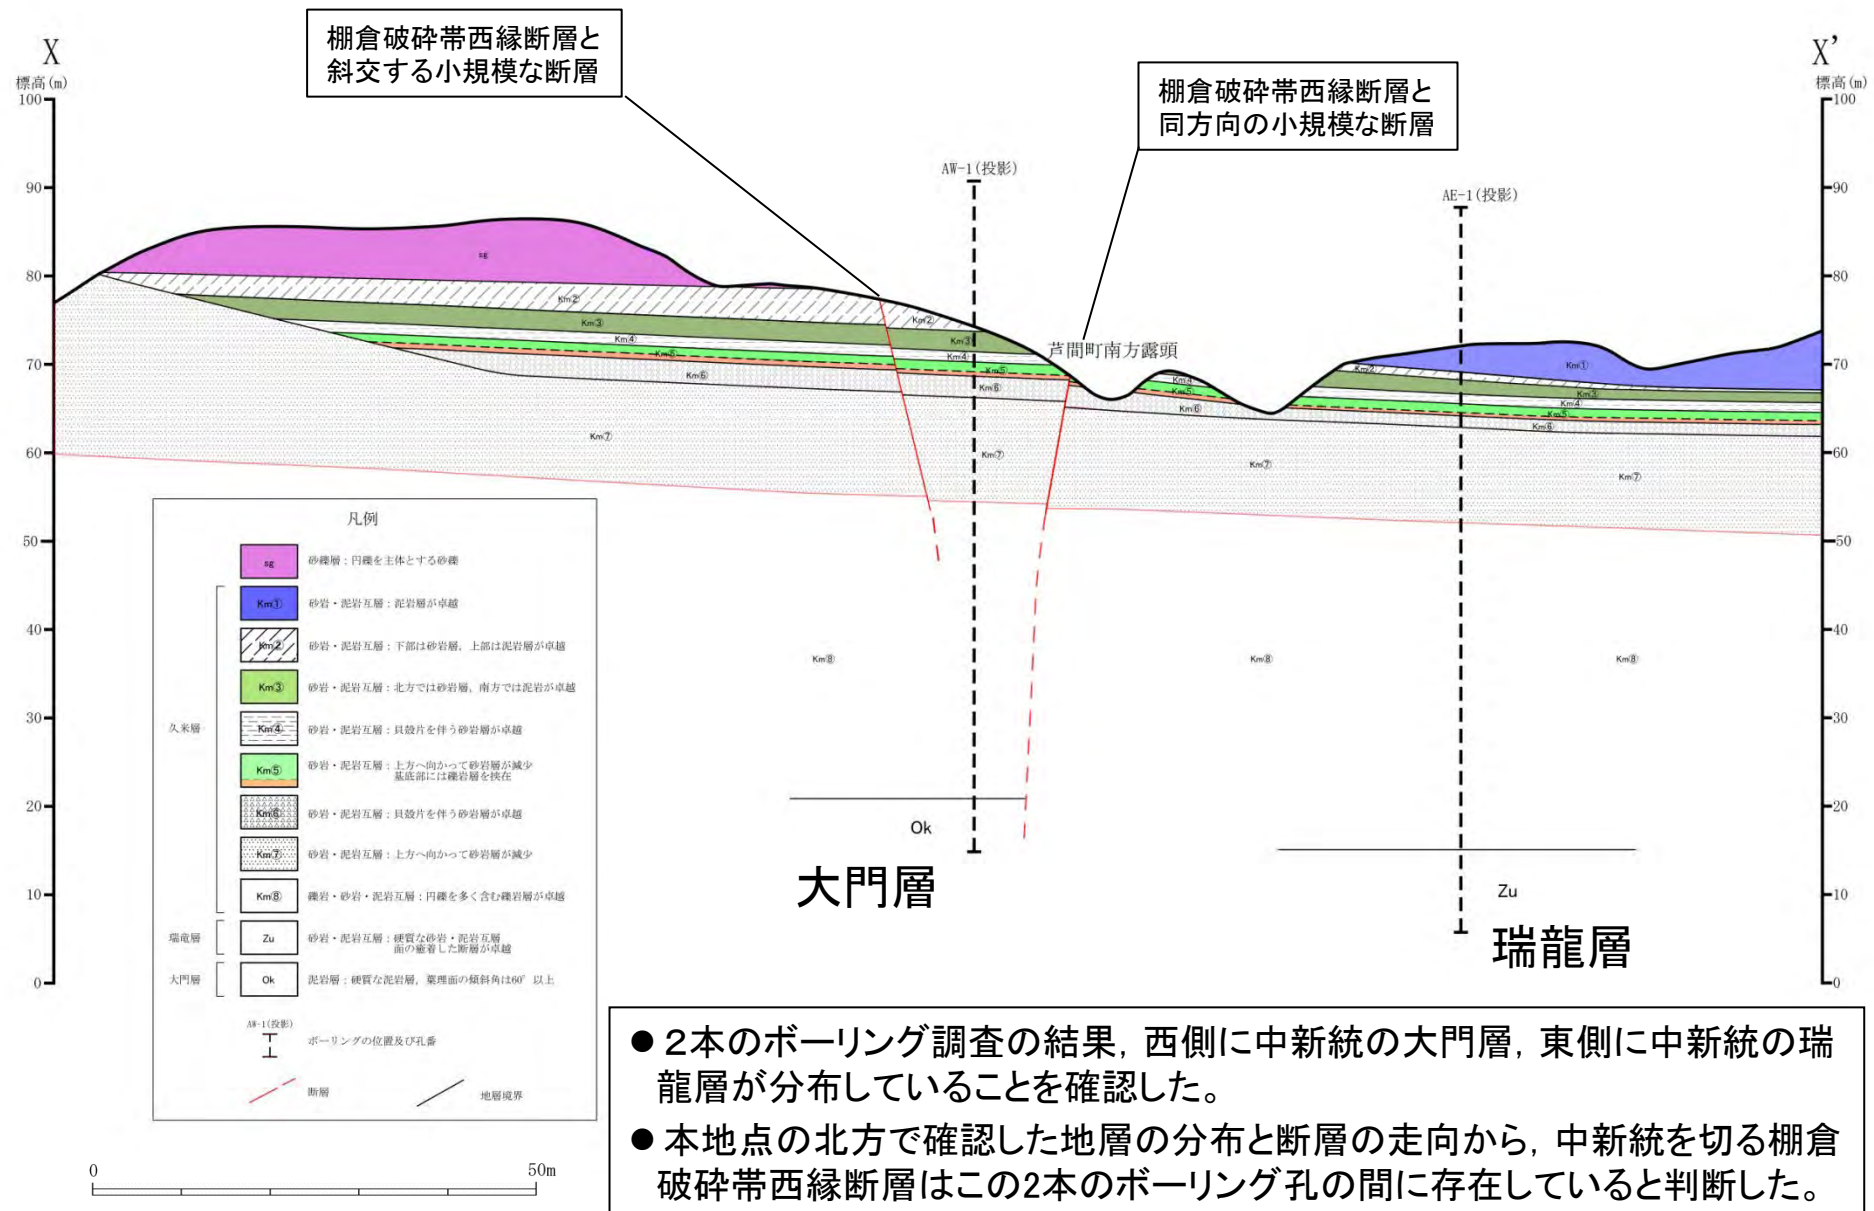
X
標高(m)
100
90
80
70
60
50
40
30
20
10
0

棚倉破砕帯西縁断層と斜交する小規模な断層

棚倉破砕帯西縁断層と同方向の小規模な断層

X'
標高(m)
100
90
80
70
60
50
40
30
20
10
0

AW-1(投影)
AE-1(投影)

sg
Km②
Km③
Km④
Km⑤
Km⑥
Km⑦
Km②
Km③
Km④
Km⑤
Km⑥
Km⑦
芦間町南方露頭
Km④
Km⑤
Km⑥
Km⑦
Km①
Km②
Km③
Km④
Km⑤
Km⑥
Km⑦
Km⑧
Km⑧
Km⑧

Ok
大門層
Zu
瑞龍層

凡例
sg 砂礫層：円礫を主体とする砂礫
久米層
Km① 砂岩・泥岩互層：泥岩層が卓越
Km② 砂岩・泥岩互層：下部は砂岩層，上部は泥岩層が卓越
Km③ 砂岩・泥岩互層：北方では砂岩層，南方では泥岩が卓越
Km④ 砂岩・泥岩互層：貝殻片を伴う砂岩層が卓越
Km⑤ 砂岩・泥岩互層：上方へ向かって砂岩層が減少 基底部には礫岩層を挟在
Km⑥ 砂岩・泥岩互層：貝殻片を伴う砂岩層が卓越
Km⑦ 砂岩・泥岩互層：上方へ向かって砂岩層が減少
Km⑧ 礫岩・砂岩・泥岩互層：円礫を多く含む礫岩層が卓越
瑞龍層
Zu 砂岩・泥岩互層：硬質な砂岩・泥岩互層 面の癒着した断層が卓越
大門層
Ok 泥岩層：硬質な泥岩層，葉理面の傾斜角は60° 以上
AW-1(投影)
ボーリングの位置及び孔番
断層
地層境界

0
50m

● 2本のボーリング調査の結果，西側に中新統の大門層，東側に中新統の瑞龍層が分布していることを確認した。
● 本地点の北方で確認した地層の分布と断層の走向から，中新統を切る棚倉破砕帯西縁断層はこの2本のボーリング孔の間に存在していると判断した。